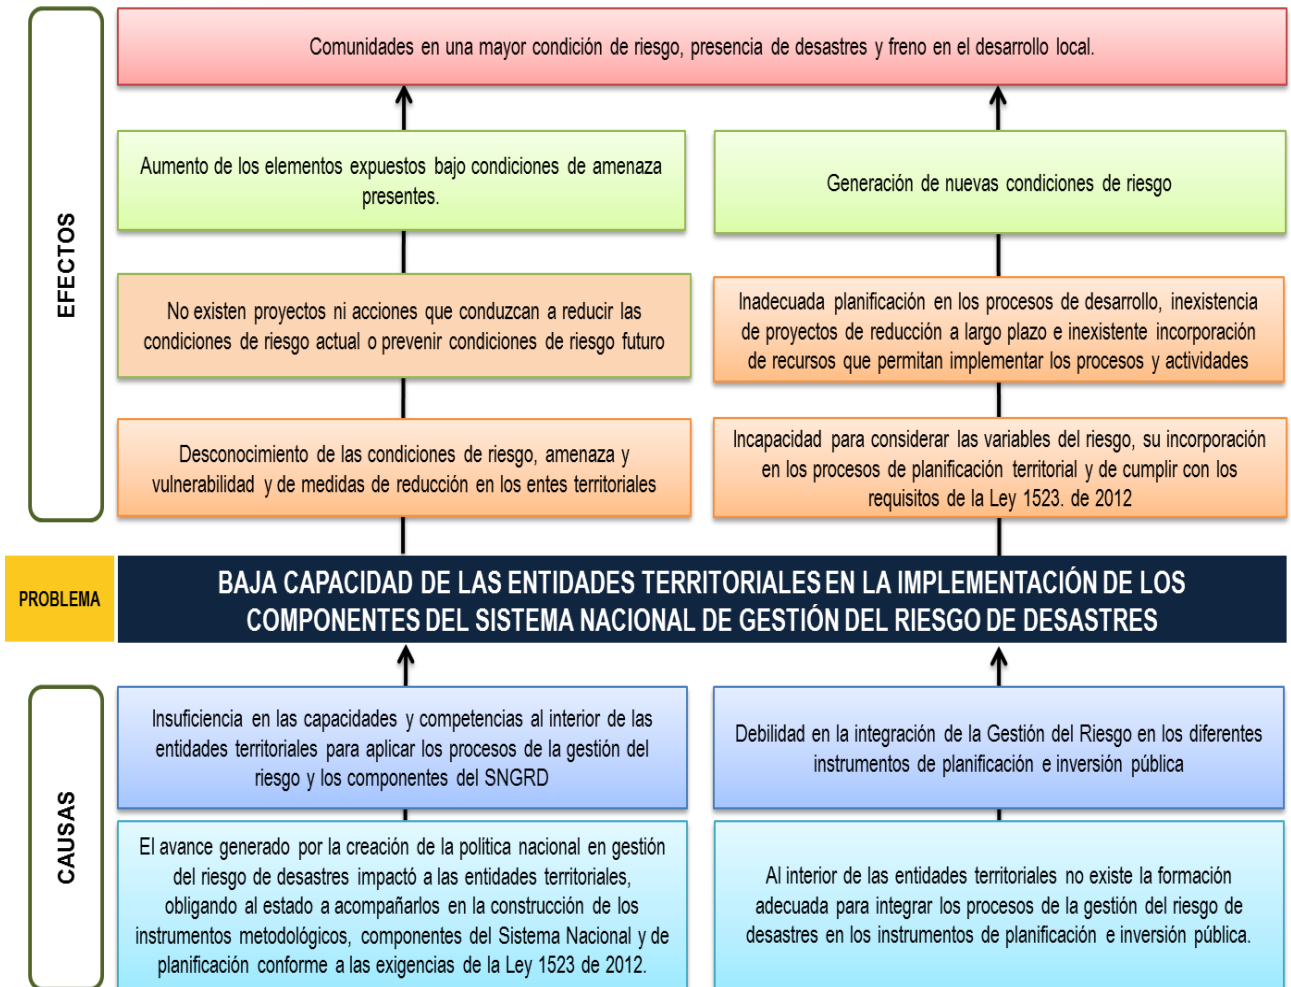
EFECTOS

Comunidades en una mayor condición de riesgo, presencia de desastres y freno en el desarrollo local.

Aumento de los elementos expuestos bajo condiciones de amenaza presentes.

Generación de nuevas condiciones de riesgo

No existen proyectos ni acciones que conduzcan a reducir las condiciones de riesgo actual o prevenir condiciones de riesgo futuro

Inadecuada planificación en los procesos de desarrollo, inexistencia de proyectos de reducción a largo plazo e inexistente incorporación de recursos que permitan implementar los procesos y actividades

Desconocimiento de las condiciones de riesgo, amenaza y vulnerabilidad y de medidas de reducción en los entes territoriales

Incapacidad para considerar las variables del riesgo, su incorporación en los procesos de planificación territorial y de cumplir con los requisitos de la Ley 1523. de 2012

PROBLEMA

BAJA CAPACIDAD DE LAS ENTIDADES TERRITORIALES EN LA IMPLEMENTACIÓN DE LOS COMPONENTES DEL SISTEMA NACIONAL DE GESTIÓN DEL RIESGO DE DESASTRES

CAUSAS

Insuficiencia en las capacidades y competencias al interior de las entidades territoriales para aplicar los procesos de la gestión del riesgo y los componentes del SNGRD

Debilidad en la integración de la Gestión del Riesgo en los diferentes instrumentos de planificación e inversión pública

El avance generado por la creación de la política nacional en gestión del riesgo de desastres impactó a las entidades territoriales, obligando al estado a acompañarlos en la construcción de los instrumentos metodológicos, componentes del Sistema Nacional y de planificación conforme a las exigencias de la Ley 1523 de 2012.

Al interior de las entidades territoriales no existe la formación adecuada para integrar los procesos de la gestión del riesgo de desastres en los instrumentos de planificación e inversión pública.